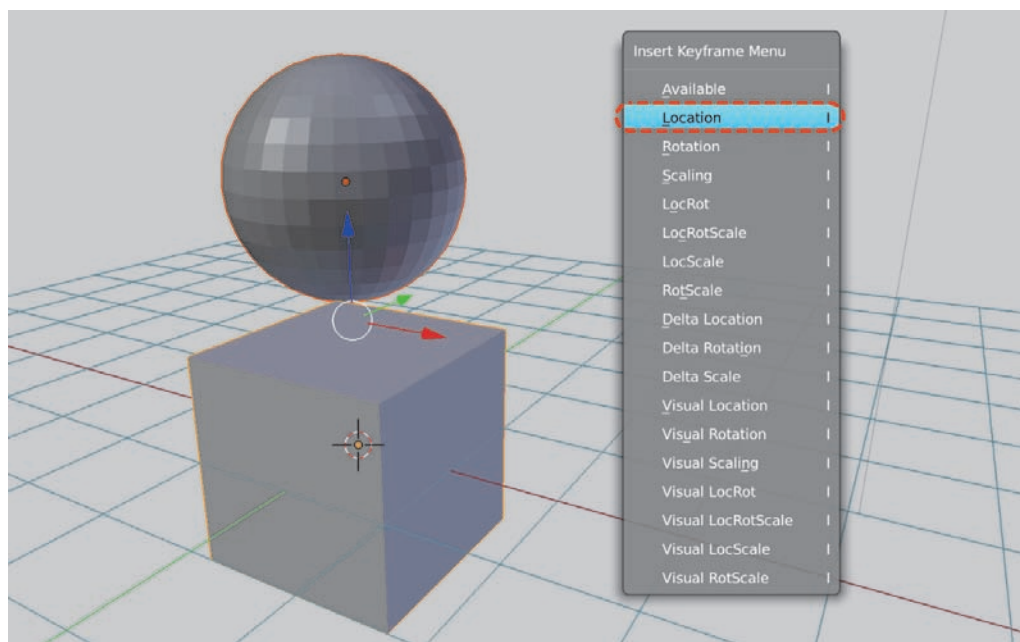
Insert Keyframe Menu

Available I
Location I
Rotation I
Scaling I
LocRot I
LocRotScale I
LocScale I
RotScale I
Delta Location I
Delta Rotation I
Delta Scale I
Visual Location I
Visual Rotation I
Visual Scaling I
Visual LocRot I
Visual LocRotScale I
Visual LocScale I
Visual RotScale I